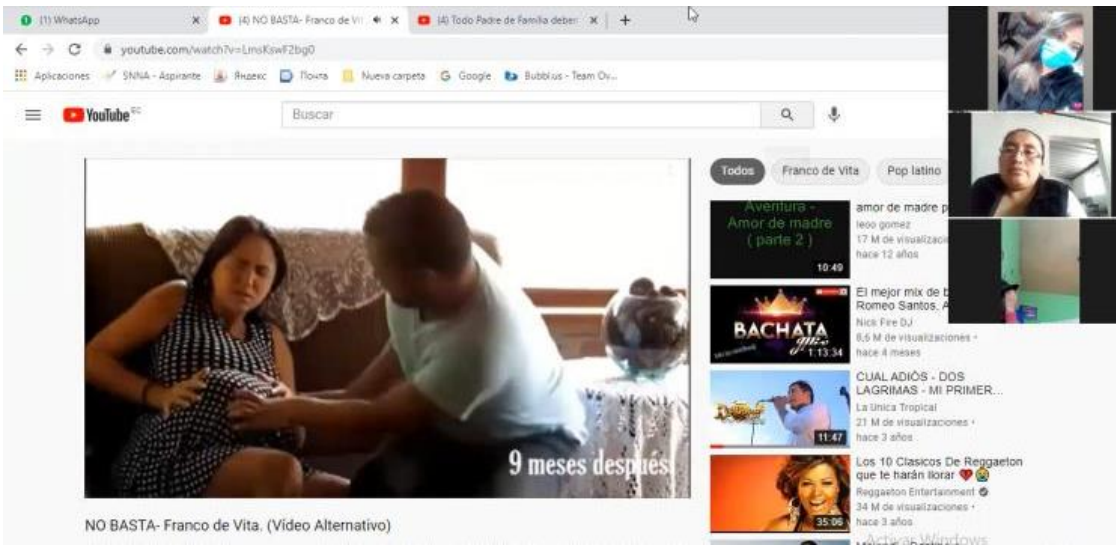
(1) WhatsApp
(4) NO BASTA- Franco de Vi
(4) Todo Padre de Familia deber
youtube.com/watch?v=LmsKswf2bg0
Aplicaciones SNNA - Aspirante Яндекс Почта Nueva carpeta Google Bubbl.us - Team Ov...
YouTube EC
Buscar

9 meses después

NO BASTA- Franco de Vita. (Video Alternativo)

Todos
Franco de Vita
Pop latino

Aventura - Amor de madre ( parte 2 )
10:49
amor de madre p
leoo gomez
17 M de visualizaci
hace 12 años

BACHATA
1:13:34
El mejor mix de b
Romeo Santos, A
Nick Fire DJ
8,6 M de visualizaciones •
hace 4 meses

11:47
CUAL ADIÓS - DOS LAGRIMAS - MI PRIMER...
La Unica Tropical
21 M de visualizaciones •
hace 3 años

35:06
Los 10 Clasicos De Reggaeton que te harán llorar
Reggaeton Entertainment
34 M de visualizaciones •
hace 3 años

Activar Windows